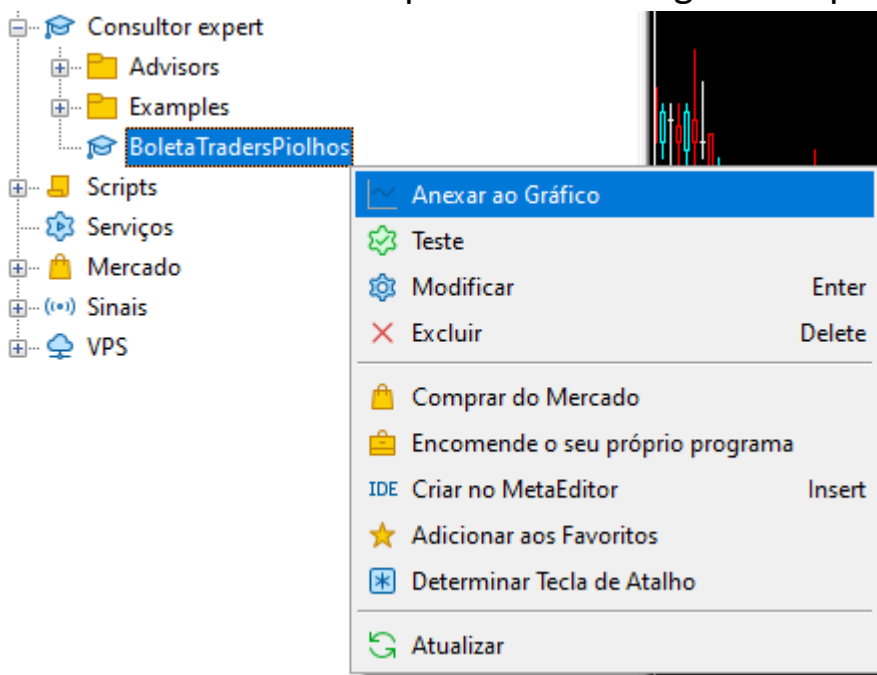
Consultor expert
Advisors
Examples
BoletaTradersPiolhos
Scripts
Serviços
Mercado
Sinais
VPS

Anexar ao Gráfico
Teste
Modificar Enter
Excluir Delete
Comprar do Mercado
Encomende o seu próprio programa
IDE Criar no MetaEditor Insert
Adicionar aos Favoritos
Determinar Tecla de Atalho
Atualizar